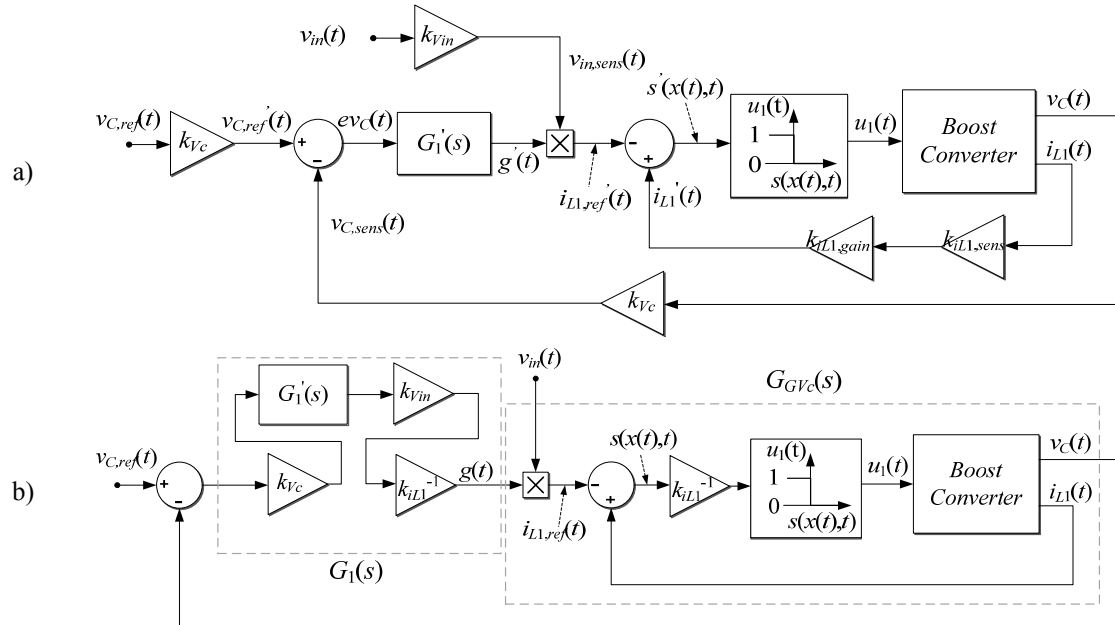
a)

$v_{in}(t)$

$k_{Vin}$

$v_{in,sens}(t)$

$s^{'}(x(t),t)$

$v_{C,ref}(t)$

$k_{Vc}$

$v_{C,ref}^{'}(t)$

+

-

$ev_C(t)$

$G_1^{'}(s)$

$g^{'}(t)$

-

+

$u_1(t)$

1

0

$s(x(t),t)$

$u_1(t)$

Boost Converter

$v_C(t)$

$i_{L1}(t)$

$i_{L1,ref}^{'}(t)$

$i_{L1}^{'}(t)$

$v_{C,sens}(t)$

$k_{iL1,gain}$

$k_{iL1,sens}$

$k_{Vc}$

b)

$v_{in}(t)$

$G_{GVc}(s)$

$G_1^{'}(s)$

$k_{Vin}$

$v_{C,ref}(t)$

+

-

$k_{Vc}$

$k_{iL1}^{-1}$

$g(t)$

$s(x(t),t)$

-

+

$k_{iL1}^{-1}$

$u_1(t)$

1

0

$s(x(t),t)$

$u_1(t)$

Boost Converter

$v_C(t)$

$i_{L1}(t)$

$i_{L1,ref}(t)$

$G_1(s)$